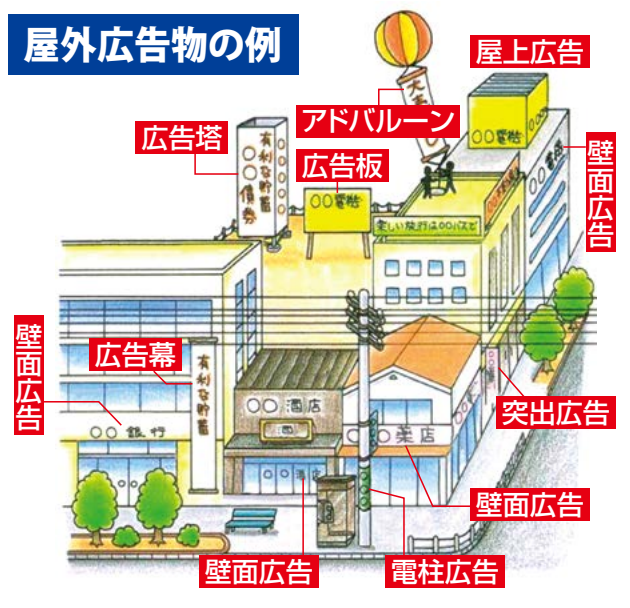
屋外広告物の例

屋上広告

アドバルーン

広告塔

広告板

壁面広告

有利な貯蓄
○○債券

○○電器

○○電器

楽しい旅行は○○バスで

大売出し

壁面広告

広告幕

有利な貯蓄

○○銀行

○○酒店

○○薬店

突出広告

壁面広告

壁面広告

電柱広告